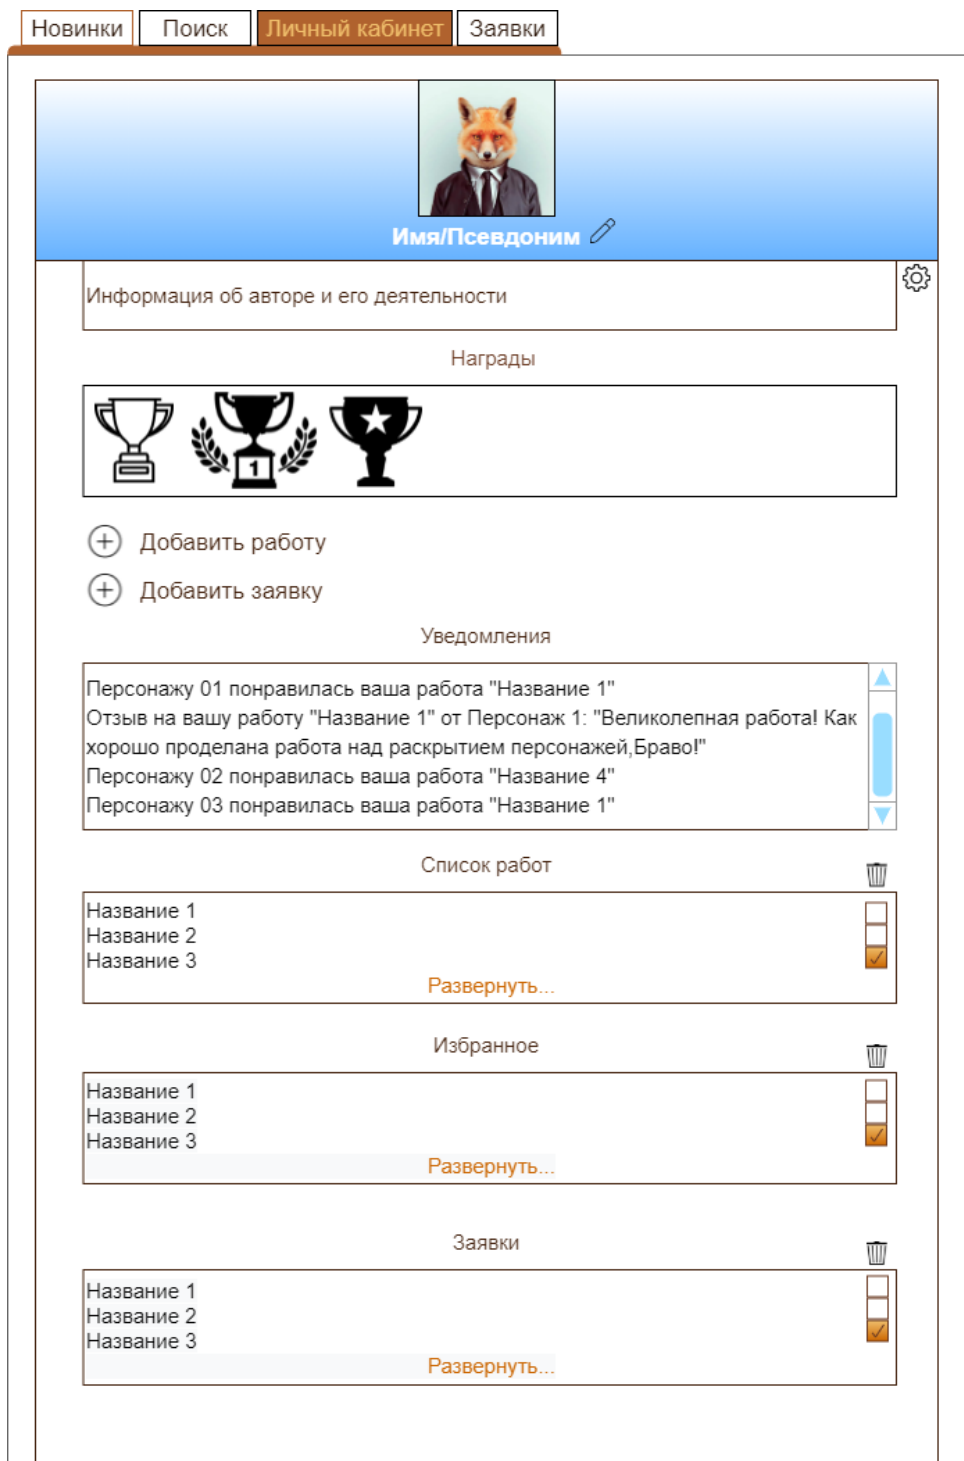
Новинки | Поиск | Личный кабинет | Заявки

Имя/Псевдоним

Информация об авторе и его деятельности

Награды

1

Добавить работу

Добавить заявку

Уведомления

Персонажу 01 понравилась ваша работа "Название 1"
Отзыв на вашу работу "Название 1" от Персонаж 1: "Великолепная работа! Как хорошо проделана работа над раскрытием персонажей,Браво!"
Персонажу 02 понравилась ваша работа "Название 4"
Персонажу 03 понравилась ваша работа "Название 1"

Список работ

Название 1
Название 2
Название 3
Развернуть...

Избранное

Название 1
Название 2
Название 3
Развернуть...

Заявки

Название 1
Название 2
Название 3
Развернуть...